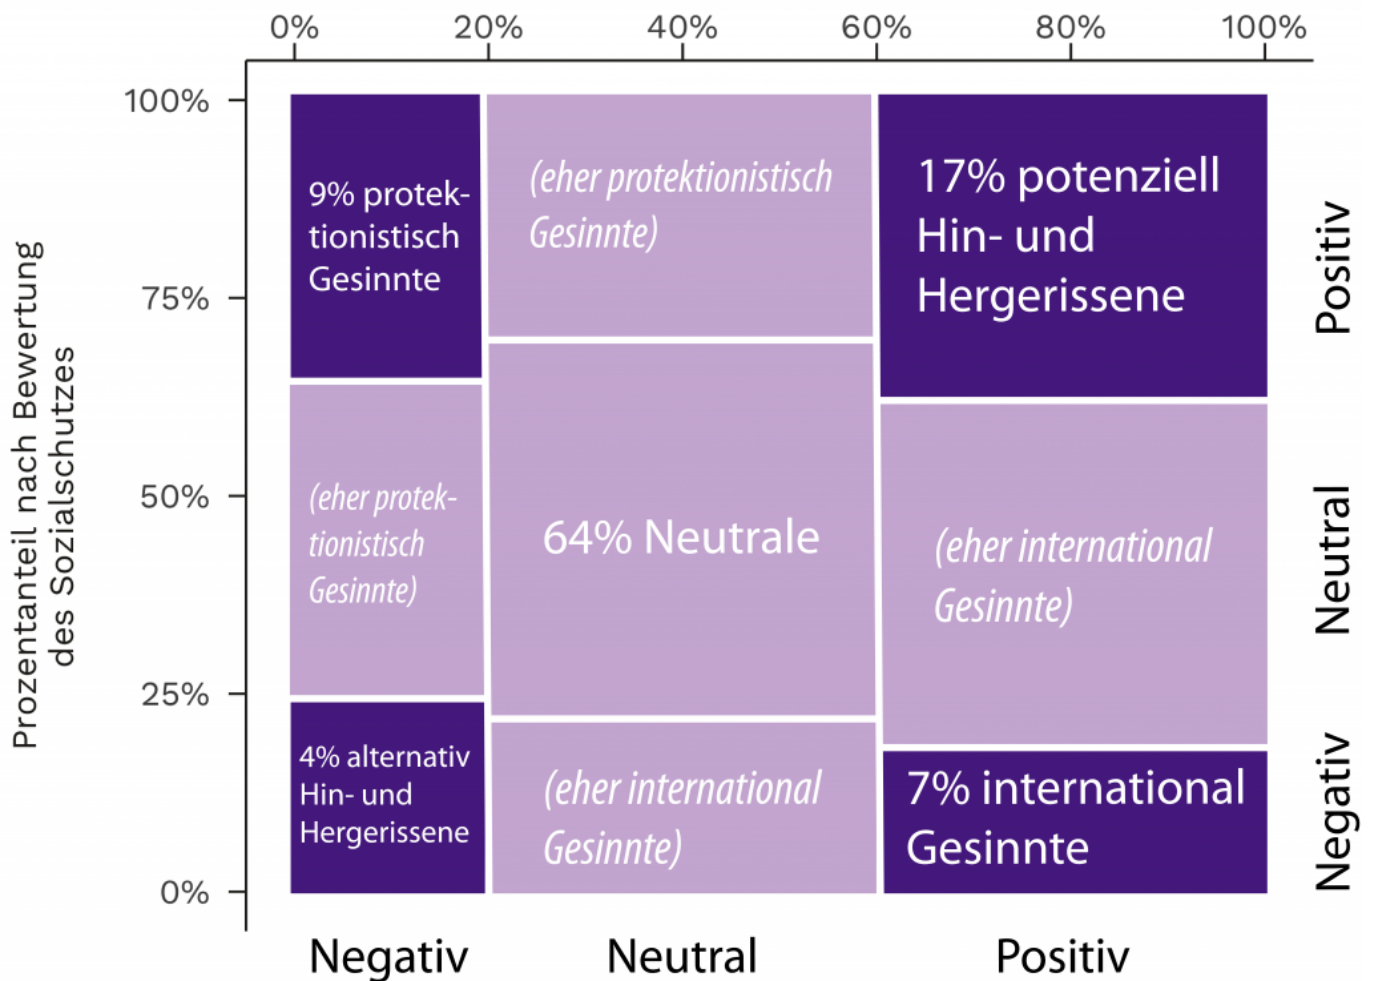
0% 20% 40% 60% 80% 100%

100%
75%
50%
25%
0%

Prozentanteil nach Bewertung des Sozialschutzes

9% protektionistisch Gesinnte

(eher protektionistisch Gesinnte)

17% potenziell Hin- und Hergerissene

Positiv

(eher protektionistisch Gesinnte)

64% Neutrale

(eher international Gesinnte)

Neutral

4% alternativ Hin- und Hergerissene

(eher international Gesinnte)

7% international Gesinnte

Negativ

Negativ Neutral Positiv